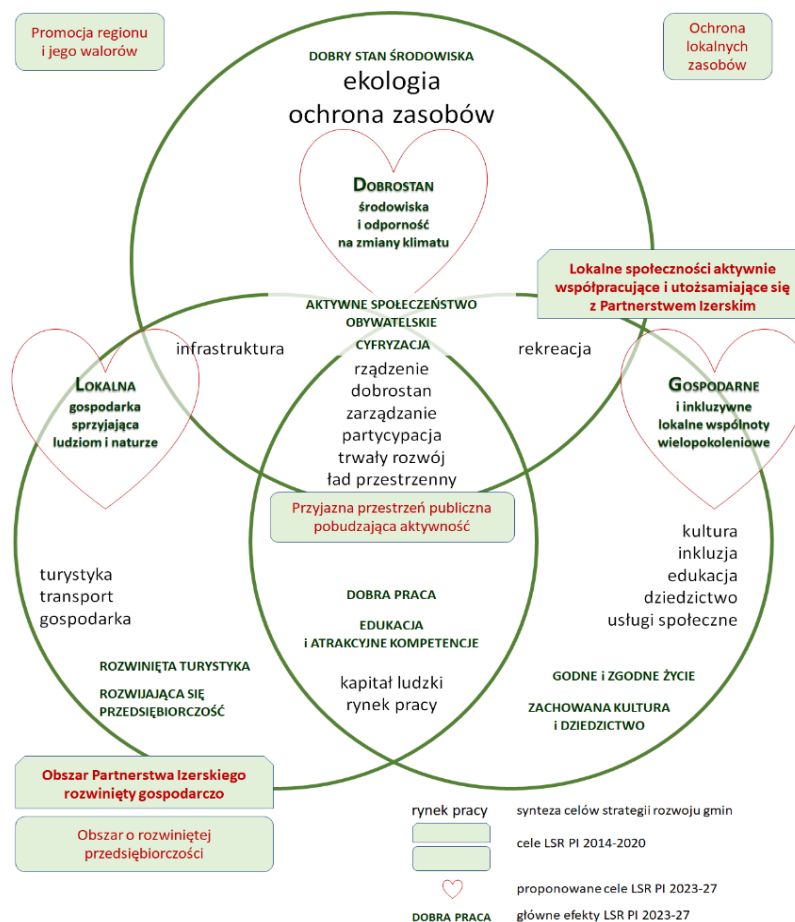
Promocja regionu i jego walorów

Ochrona lokalnych zasobów

DOBRY STAN ŚRODOWISKA
ekologia
ochrona zasobów

DOBROSTAN
środowiska i odporność na zmiany klimatu

Lokalne społeczności aktywnie współpracujące i utożsamiające się z Partnerstwem Izerskim

AKTYWNE SPOŁECZEŃSTWO OBYWATELSKIE
CYFRYZACJA

infrastruktura

rekreacja

rządzenie
dobrostan
zarządzanie
partycypacja
trwały rozwój
ład przestrzenny

LOKALNA
gospodarka sprzyjająca ludziom i naturze

GOSPODARNE
i inkluzywne lokalne wspólnoty wielopokoleniowe

Przyjazna przestrzeń publiczna pobudzająca aktywność

kultura
inkluzja
edukacja
dziedzictwo
usługi społeczne

turystyka
transport
gospodarka

DOBRA PRACA

EDUKACJA
i ATRAKCYJNE KOMPETENCJE

ROZWINIĘTA TURYSTYKA

ROZWIJAJĄCA SIĘ PRZEDSIĘBIORCZOŚĆ

kapitał ludzki
rynek pracy

GODNE i ZGODNE ŻYCIE

ZACHOWANA KULTURA i DZIEDZICTWO

Obszar Partnerstwa Izerskiego rozwinięty gospodarczo

Obszar o rozwiniętej przedsiębiorczości

rynek pracy synteza celów strategii rozwoju gmin

cele LSR PI 2014-2020

proponowane cele LSR PI 2023-27

DOBRA PRACA główne efekty LSR PI 2023-27